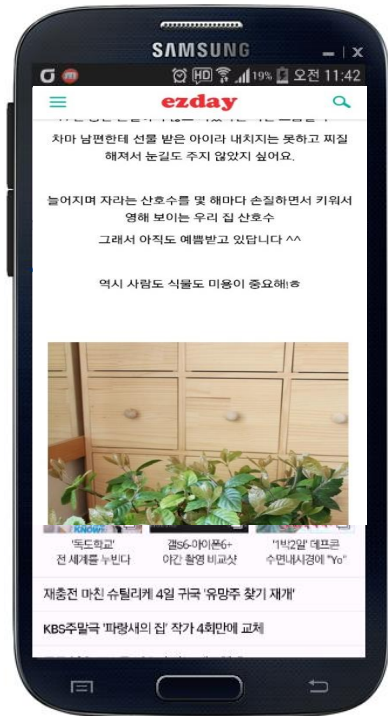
SAMSUNG

HD 19% 오전 11:42

ezday

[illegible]

차마 남편한테 선물 받은 아이라 내치지는 못하고 찌질해져서 눈길도 주지 않았지 싶어요.

늘어지며 자라는 산호수를 몇 해마다 손질하면서 키워서 영해 보이는 우리 집 산호수

그래서 아직도 예쁨받고 있답니다 ^^

역시 사람도 식물도 미용이 중요해!ㅎ

KNOW

'독도학교' 전 세계를 누빈다

갤S6-아이폰6+ 야간 촬영 비교샷

'1박2일' 데프콘 수면내시경에 "Yo"

재충전 마친 슈틸리케 4일 귀국 '유망주 찾기 재개'

KBS주말극 '파랑새의 집' 작가 4회만에 교체